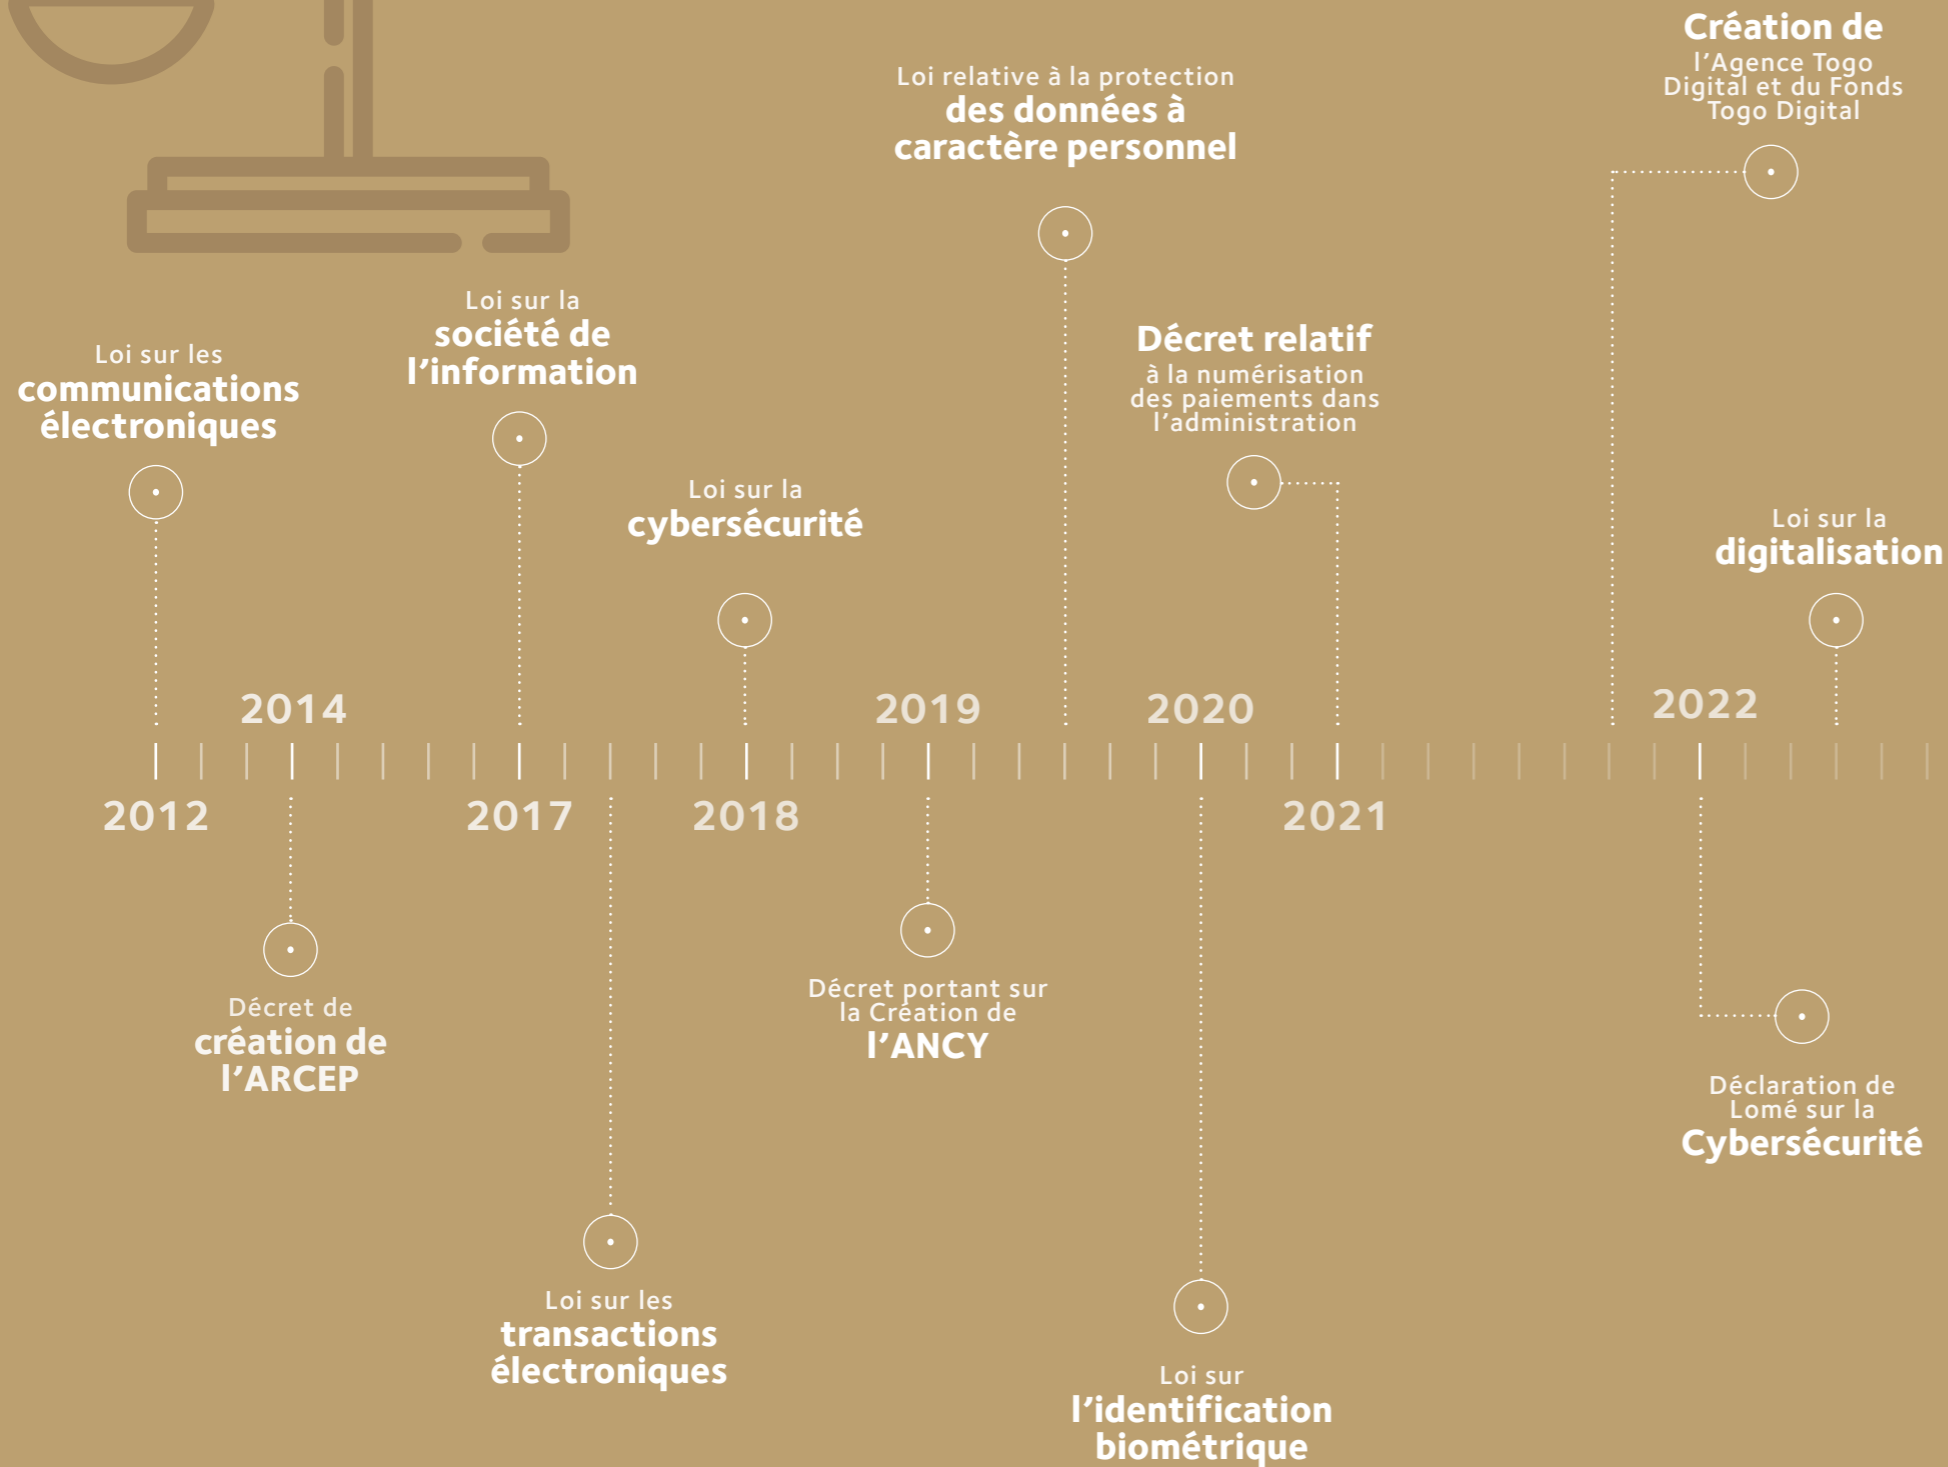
Création de
l'Agence Togo Digital et du Fonds Togo Digital

Loi relative à la protection
des données à caractère personnel

Loi sur la
société de l'information

Loi sur les
communications électroniques

Décret relatif
à la numérisation des paiements dans l'administration

Loi sur la
cybersécurité

Loi sur la
digitalisation

2014

2019

2020

2022

2012

2017

2018

2021

Décret de
création de l'ARCEP

Décret portant sur la Création de
l'ANCY

Déclaration de Lomé sur la
Cybersécurité

Loi sur les
transactions électroniques

Loi sur
l'identification biométrique